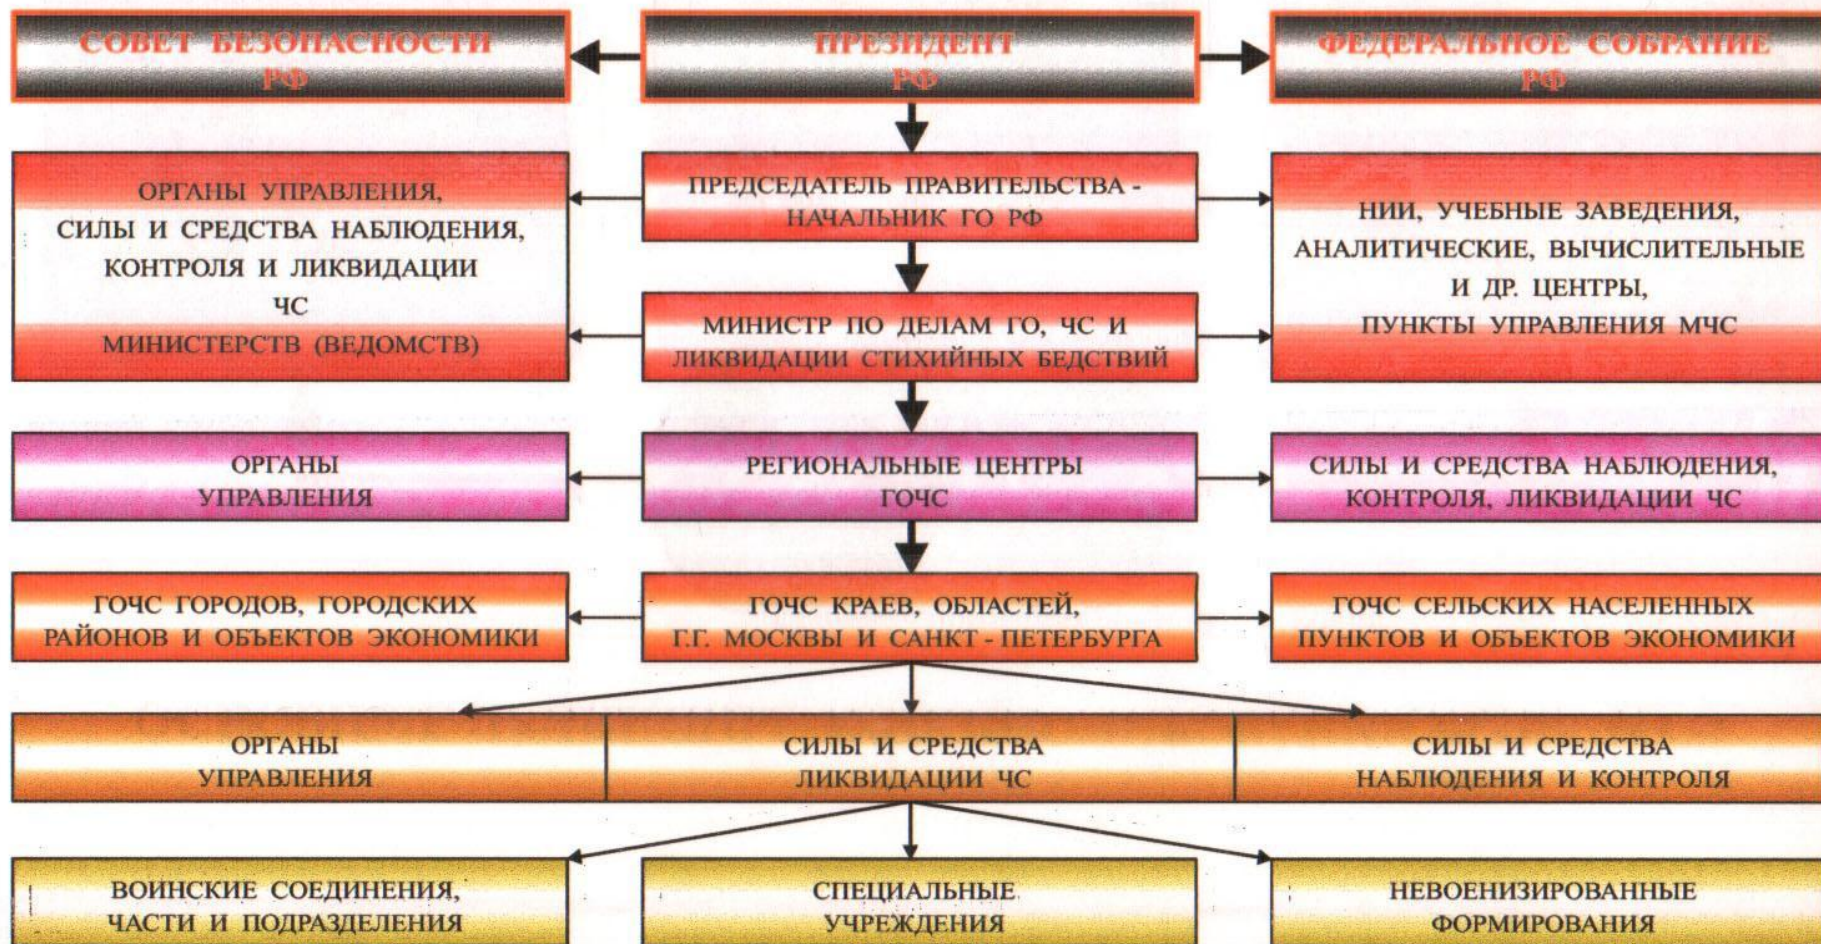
СОВЕТ БЕЗОПАСНОСТИ РФ

ПРЕЗИДЕНТ РФ

ФЕДЕРАЛЬНОЕ СОБРАНИЕ РФ

ОРГАНЫ УПРАВЛЕНИЯ, СИЛЫ И СРЕДСТВА НАБЛЮДЕНИЯ, КОНТРОЛЯ И ЛИКВИДАЦИИ ЧС МИНИСТЕРСТВ (ВЕДОМСТВ)

ПРЕДСЕДАТЕЛЬ ПРАВИТЕЛЬСТВА - НАЧАЛЬНИК ГО РФ

НИИ, УЧЕБНЫЕ ЗАВЕДЕНИЯ, АНАЛИТИЧЕСКИЕ, ВЫЧИСЛИТЕЛЬНЫЕ И ДР. ЦЕНТРЫ, ПУНКТЫ УПРАВЛЕНИЯ МЧС

МИНИСТР ПО ДЕЛАМ ГО, ЧС И ЛИКВИДАЦИИ СТИХИЙНЫХ БЕДСТВИЙ

ОРГАНЫ УПРАВЛЕНИЯ

РЕГИОНАЛЬНЫЕ ЦЕНТРЫ ГОЧС

СИЛЫ И СРЕДСТВА НАБЛЮДЕНИЯ, КОНТРОЛЯ, ЛИКВИДАЦИИ ЧС

ГОЧС ГОРОДОВ, ГОРОДСКИХ РАЙОНОВ И ОБЪЕКТОВ ЭКОНОМИКИ

ГОЧС КРАЕВ, ОБЛАСТЕЙ, Г.Г. МОСКВЫ И САНКТ - ПЕТЕРБУРГА

ГОЧС СЕЛЬСКИХ НАСЕЛЕННЫХ ПУНКТОВ И ОБЪЕКТОВ ЭКОНОМИКИ

ОРГАНЫ УПРАВЛЕНИЯ

СИЛЫ И СРЕДСТВА ЛИКВИДАЦИИ ЧС

СИЛЫ И СРЕДСТВА НАБЛЮДЕНИЯ И КОНТРОЛЯ

ВОИНСКИЕ СОЕДИНЕНИЯ, ЧАСТИ И ПОДРАЗДЕЛЕНИЯ

СПЕЦИАЛЬНЫЕ УЧРЕЖДЕНИЯ

НЕВОЕНИЗИРОВАННЫЕ ФОРМИРОВАНИЯ